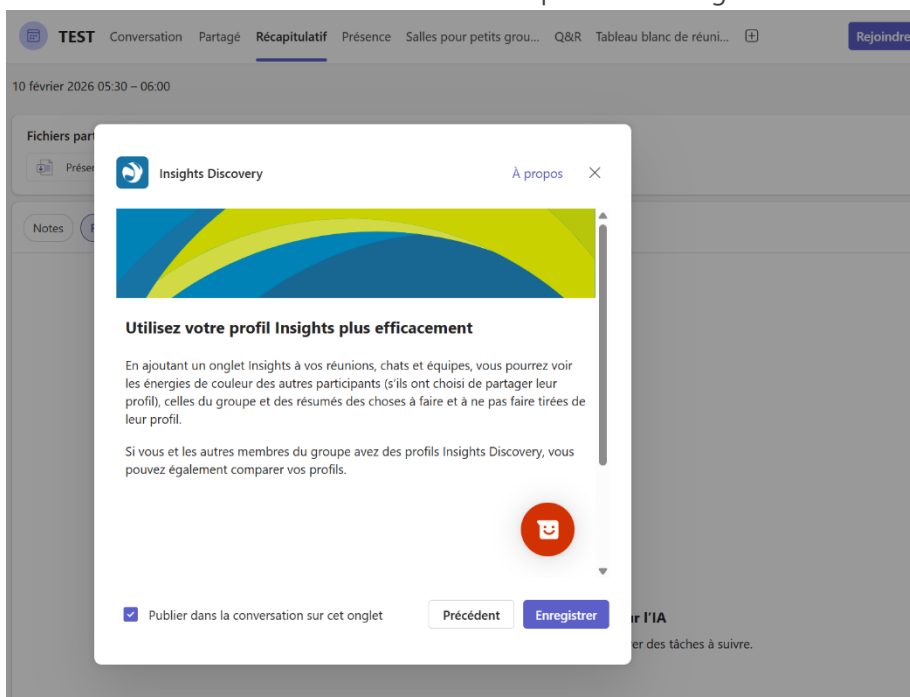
TEST Conversation Partagé Récapitulatif Présence Salles pour petits grou... Q&R Tableau blanc de réuni... Rejoindre

10 février 2026 05:30 – 06:00

Fichiers part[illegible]

Prése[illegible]

Notes

Insights Discovery

À propos

Utilisez votre profil Insights plus efficacement

En ajoutant un onglet Insights à vos réunions, chats et équipes, vous pourrez voir les énergies de couleur des autres participants (s'ils ont choisi de partager leur profil), celles du groupe et des résumés des choses à faire et à ne pas faire tirées de leur profil.

Si vous et les autres membres du groupe avez des profils Insights Discovery, vous pouvez également comparer vos profils.

Publier dans la conversation sur cet onglet

Précédent

Enregistrer

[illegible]r l'IA

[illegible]er des tâches à suivre.